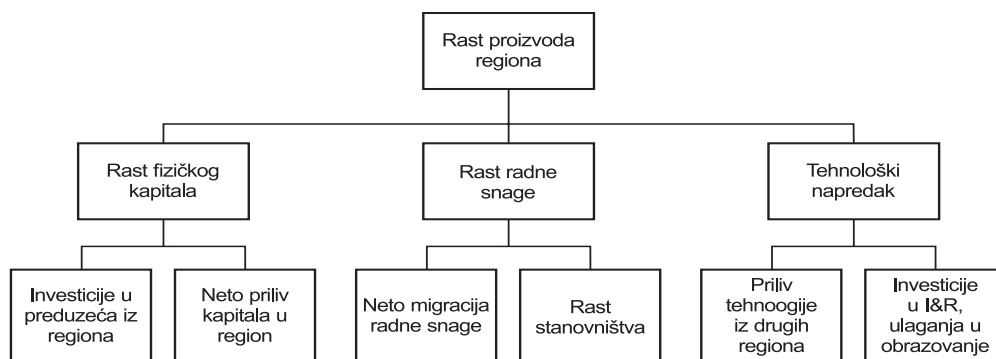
Rast proizvoda regiona

Rast fizičkog kapitala

Rast radne snage

Tehnološki napredak

Investicije u preduzeća iz regiona

Neto priliv kapitala u region

Neto migracija radne snage

Rast stanovništva

Priliv tehnoogije iz drugih regiona

Investicije u I&R, ulaganja u obrazovanje